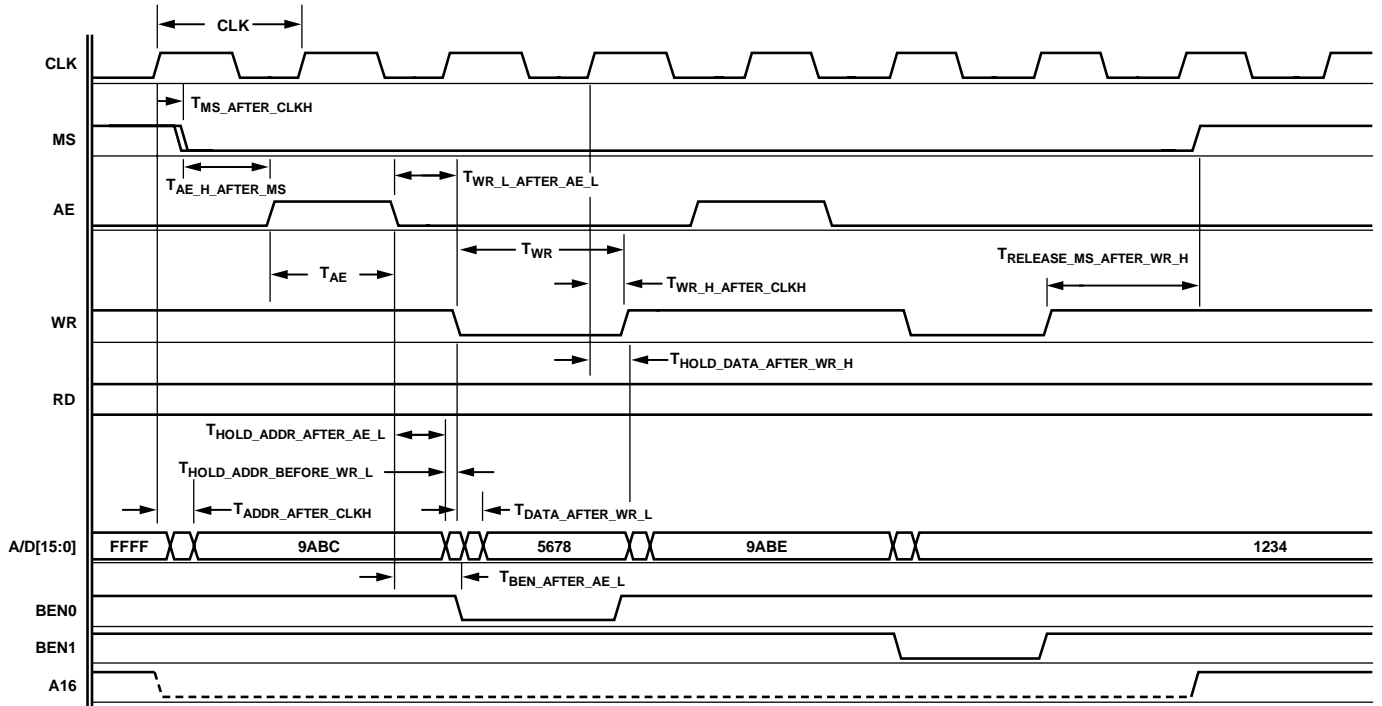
CLK

CLK

$T_{MS\_AFTER\_CLKH}$

MS

$T_{AE\_H\_AFTER\_MS}$

$T_{WR\_L\_AFTER\_AE\_L}$

AE

$T_{WR}$

$T_{AE}$

$T_{RELEASE\_MS\_AFTER\_WR\_H}$

$T_{WR\_H\_AFTER\_CLKH}$

WR

$T_{HOLD\_DATA\_AFTER\_WR\_H}$

RD

$T_{HOLD\_ADDR\_AFTER\_AE\_L}$

$T_{HOLD\_ADDR\_BEFORE\_WR\_L}$

$T_{ADDR\_AFTER\_CLKH}$

$T_{DATA\_AFTER\_WR\_L}$

A/D[15:0]

FFFF

9ABC

5678

9ABE

1234

$T_{BEN\_AFTER\_AE\_L}$

BEN0

BEN1

A16